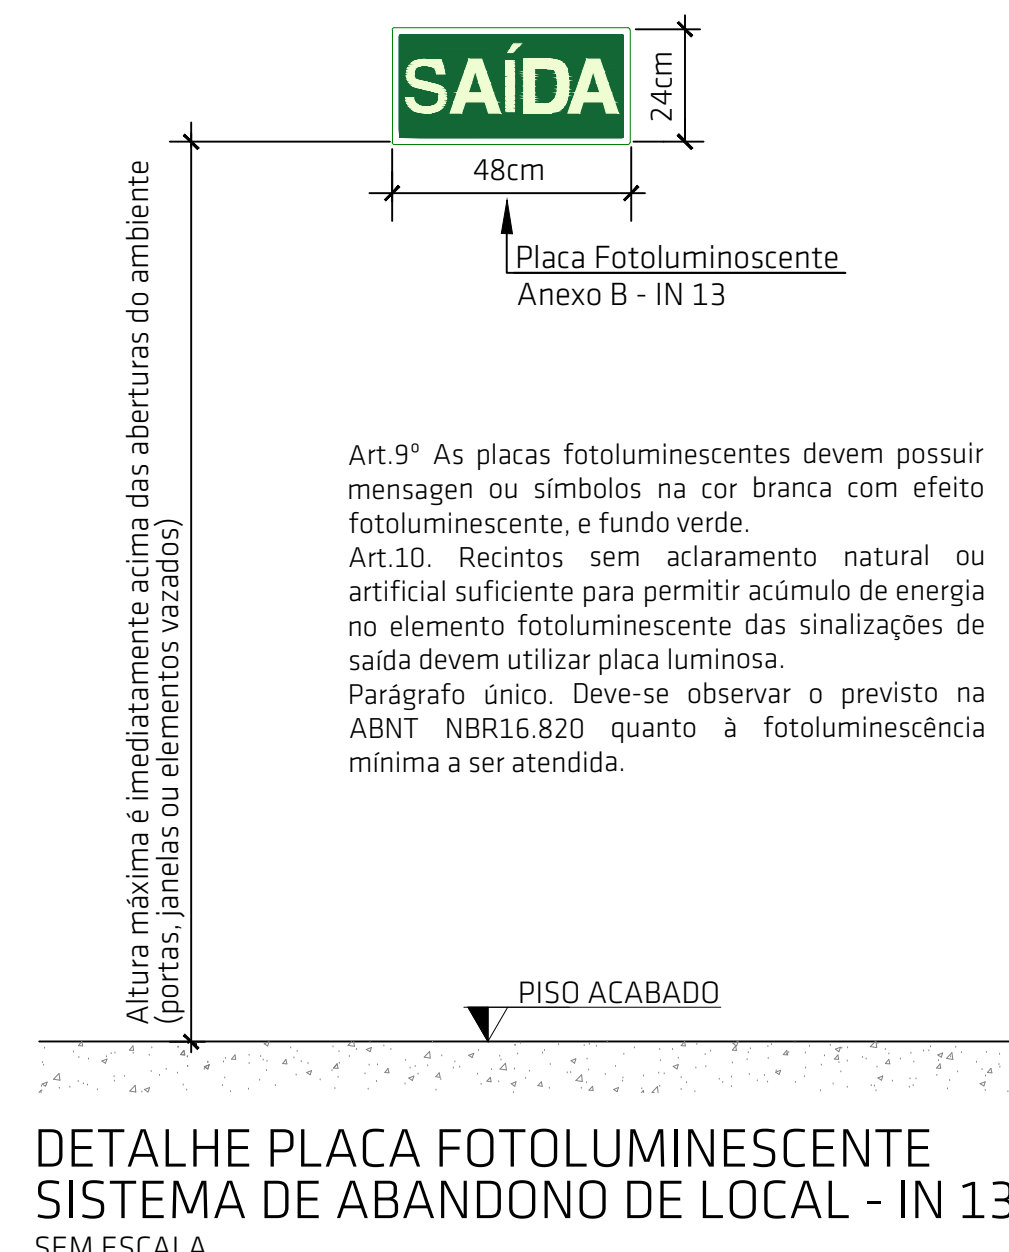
SAÍDA

24cm

48cm

Placa Fotoluminoscente
Anexo B - IN 13

Altura máxima é imediatamente acima das aberturas do ambiente (portas, janelas ou elementos vazados)

Art.9º As placas fotoluminescentes devem possuir mensagen ou símbolos na cor branca com efeito fotoluminescente, e fundo verde.
Art.10. Recintos sem aclaramento natural ou artificial suficiente para permitir acúmulo de energia no elemento fotoluminescente das sinalizações de saída devem utilizar placa luminosa.
Parágrafo único. Deve-se observar o previsto na ABNT NBR16.820 quanto à fotoluminescência mínima a ser atendida.

PISO ACABADO

DETALHE PLACA FOTOLUMINESCENTE
SISTEMA DE ABANDONO DE LOCAL - IN 1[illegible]
SEM ESCALA